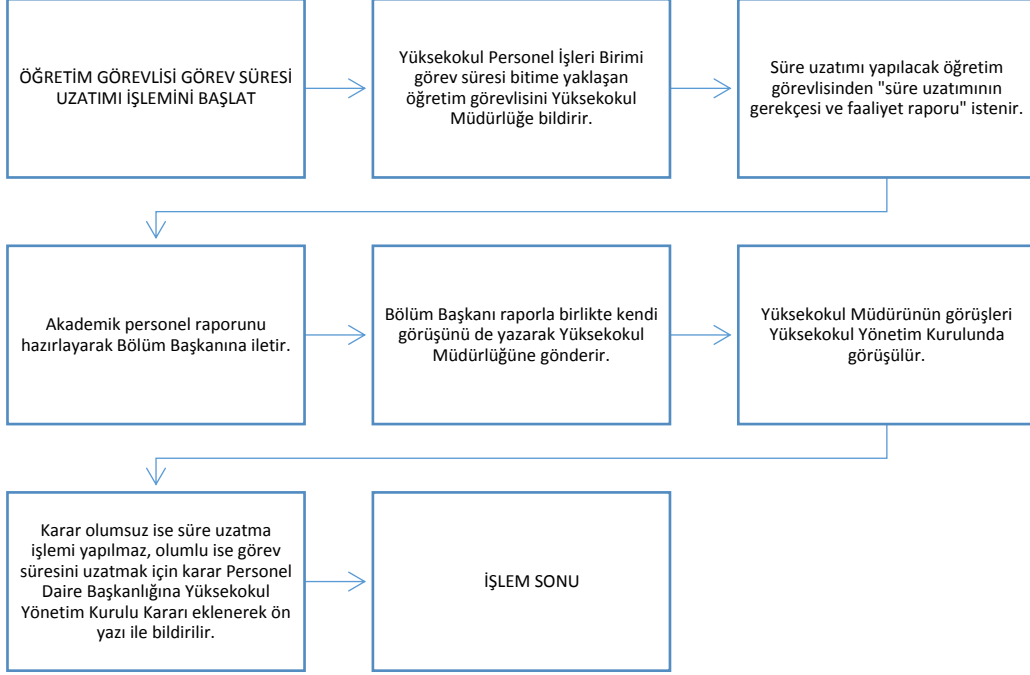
ÖĞRETİM GÖREVLİSİ GÖREV SÜRESİ UZATIMI İŞLEMİNİ BAŞLAT

Yüksekokul Personel İşleri Birimi görev süresi bitime yaklaşan öğretim görevlisini Yüksekokul Müdürlüğe bildirir.

Süre uzatımı yapılacak öğretim görevlisinden "süre uzatımının gerekçesi ve faaliyet raporu" istenir.

Akademik personel raporunu hazırlayarak Bölüm Başkanına iletir.

Bölüm Başkanı raporla birlikte kendi görüşünü de yazarak Yüksekokul Müdürlüğüne gönderir.

Yüksekokul Müdürünün görüşleri Yüksekokul Yönetim Kurulunda görüşülür.

Karar olumsuz ise süre uzatma işlemi yapılmaz, olumlu ise görev süresini uzatmak için karar Personel Daire Başkanlığına Yüksekokul Yönetim Kurulu Kararı eklenerek ön yazı ile bildirilir.

İŞLEM SONU